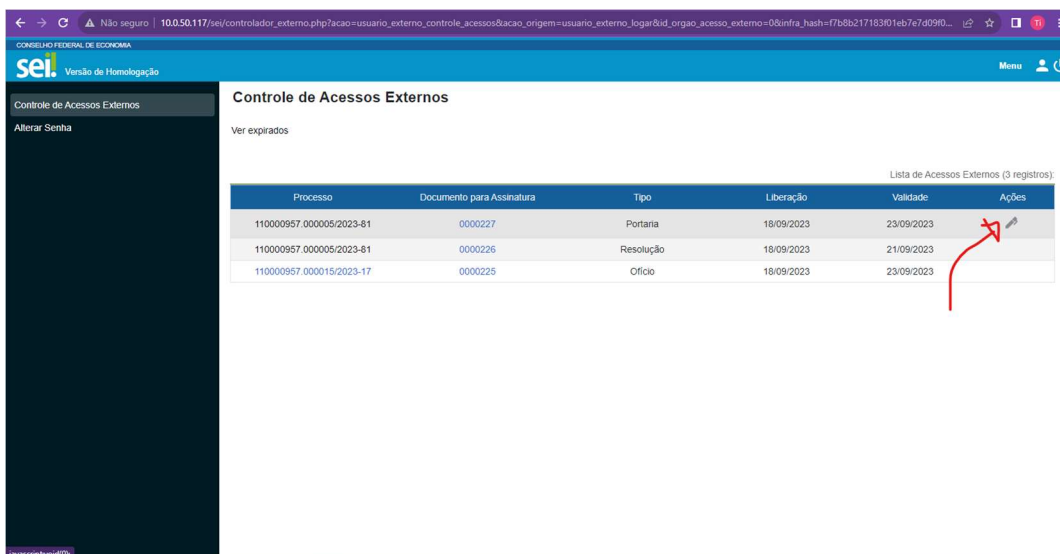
Não seguro | 10.0.50.117/sei/controlador_externo.php?acao=usuario_externo_controle_acessos&acao_origem=usuario_externo_logar&id_orgao_acesso_externo=0&infra_hash=f7b8b217183f01eb7e7d09f0...

CONSELHO FEDERAL DE ECONOMIA

sei! Versão de Homologação

Menu

Controle de Acessos Externos

Alterar Senha

Controle de Acessos Externos

Ver expirados

Lista de Acessos Externos (3 registros):

| Processo | Documento para Assinatura | Tipo | Liberação | Validade | Ações |
|---|---|---|---|---|---|
| 110000957.000005/2023-81 | 0000227 | Portaria | 18/09/2023 | 23/09/2023 | |
| 110000957.000005/2023-81 | 0000226 | Resolução | 18/09/2023 | 21/09/2023 | |
| 110000957.000015/2023-17 | 0000225 | Ofício | 18/09/2023 | 23/09/2023 | |

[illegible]